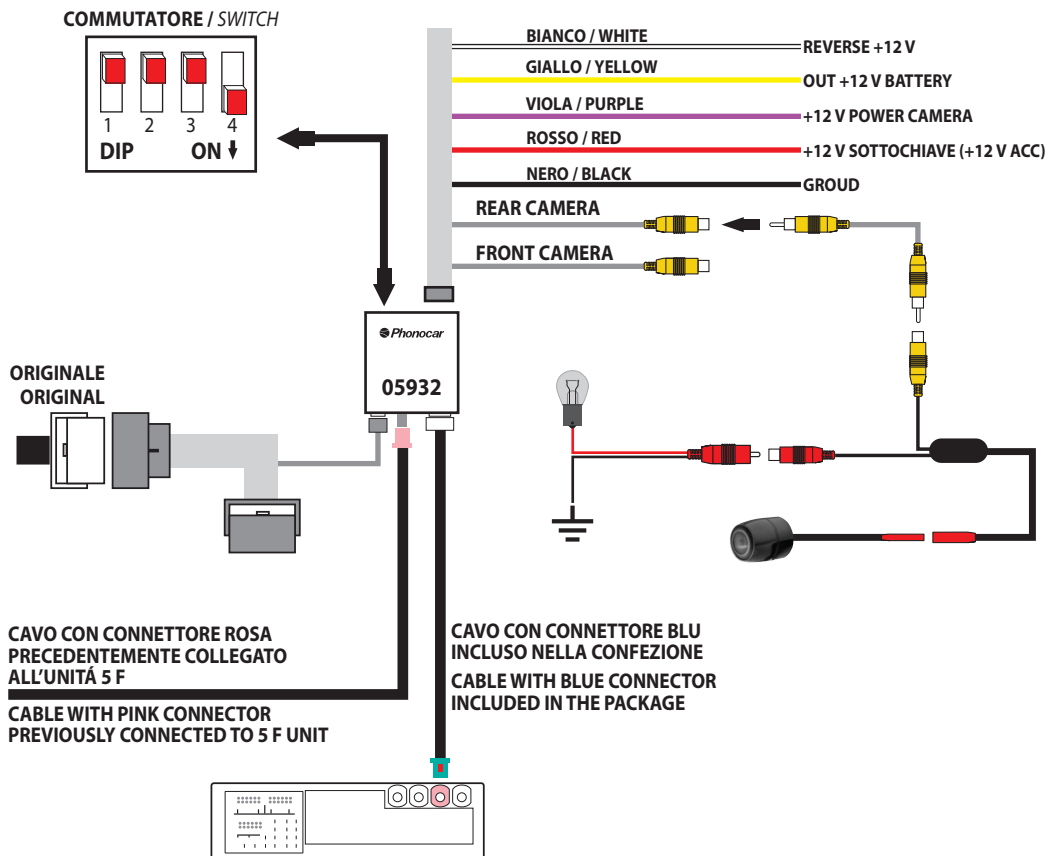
COMMUTATORE / SWITCH

1 2 3 4
DIP ON ↓

BIANCO / WHITE
REVERSE +12 V
GIALLO / YELLOW
OUT +12 V BATTERY
VIOLA / PURPLE
+12 V POWER CAMERA
ROSSO / RED
+12 V SOTTOCHIAVE (+12 V ACC)
NERO / BLACK
GROUD
REAR CAMERA
FRONT CAMERA

Phonocar
05932

ORIGINALE
ORIGINAL

CAVO CON CONNETTORE ROSA PRECEDENTEMENTE COLLEGATO ALL'UNITÁ 5 F

CABLE WITH PINK CONNECTOR PREVIOUSLY CONNECTED TO 5 F UNIT

CAVO CON CONNETTORE BLU INCLUSO NELLA CONFEZIONE

CABLE WITH BLUE CONNECTOR INCLUDED IN THE PACKAGE